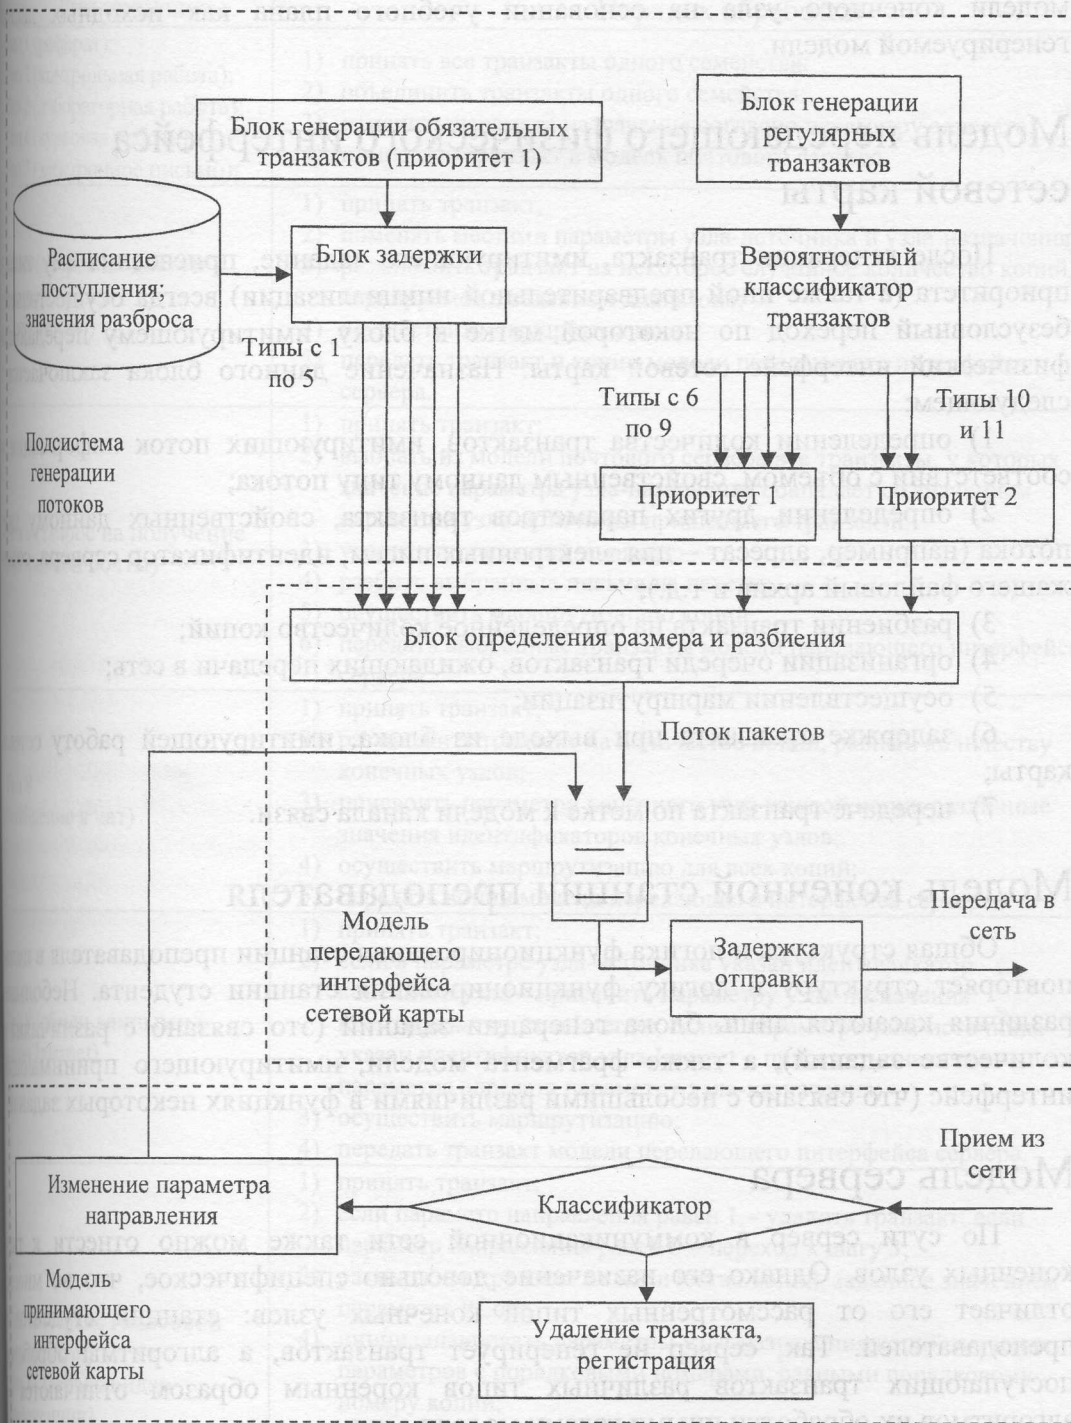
Блок генерации обязательных транзактов (приоритет 1)

Блок генерации регулярных транзактов

Расписание поступления; значения разброса

Блок задержки

Вероятностный классификатор транзактов

Типы с 1 по 5

Типы с 6 по 9

Типы 10 и 11

Подсистема генерации потоков

Приоритет 1

Приоритет 2

Блок определения размера и разбиения

Поток пакетов

Модель передающего интерфейса сетевой карты

Задержка отправки

Передача в сеть

Прием из сети

Изменение параметра направления

Классификатор

Модель принимающего интерфейса сетевой карты

Удаление транзакта, регистрация